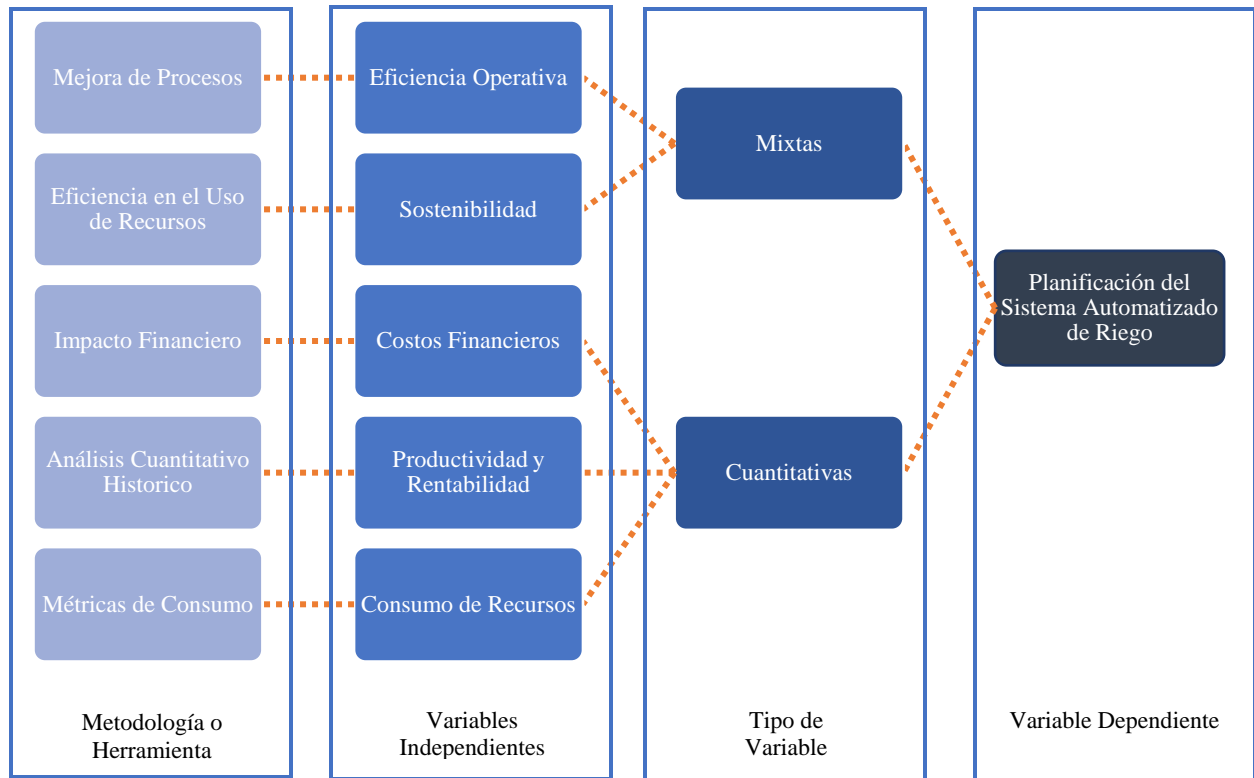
Mejora de Procesos

Eficiencia en el Uso de Recursos

Impacto Financiero

Análisis Cuantitativo Historico

Métricas de Consumo

Metodología o Herramienta

Eficiencia Operativa

Sostenibilidad

Costos Financieros

Productividad y Rentabilidad

Consumo de Recursos

Variables Independientes

Mixtas

Cuantitativas

Tipo de Variable

Planificación del Sistema Automatizado de Riego

Variable Dependiente